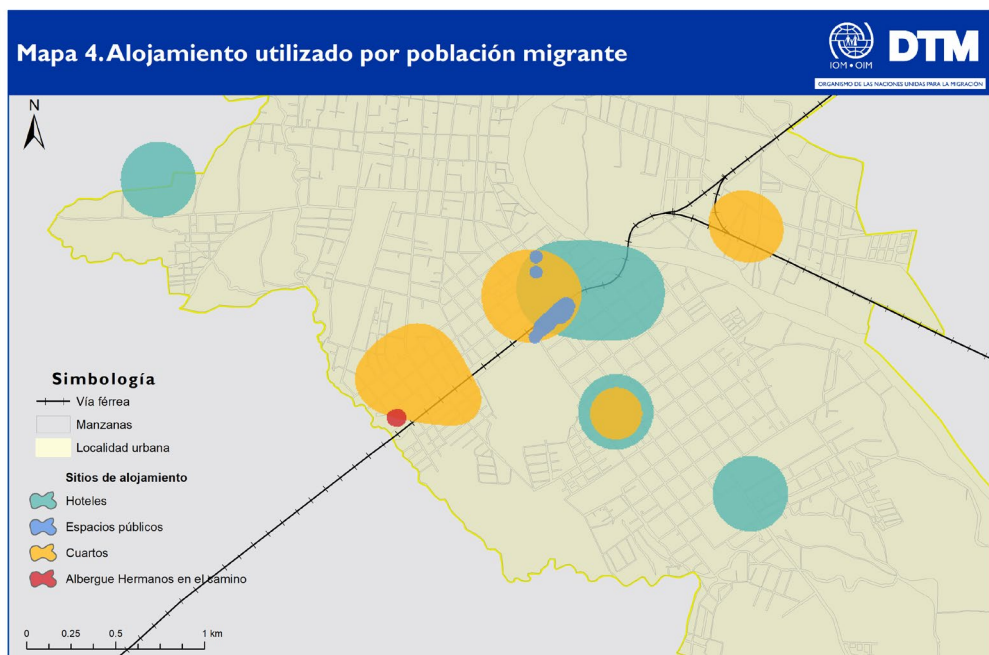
Mapa 4. Alojamiento utilizado por población migrante

IOM • OIM

DTM

ORGANISMO DE LAS NACIONES UNIDAS PARA LA MIGRACIÓN

N

Simbología

Vía férrea

Manzanas

Localidad urbana

Sitios de alojamiento

Hoteles

Espacios públicos

Cuartos

Albergue Hermanos en el camino

0 0.25 0.5 1 km